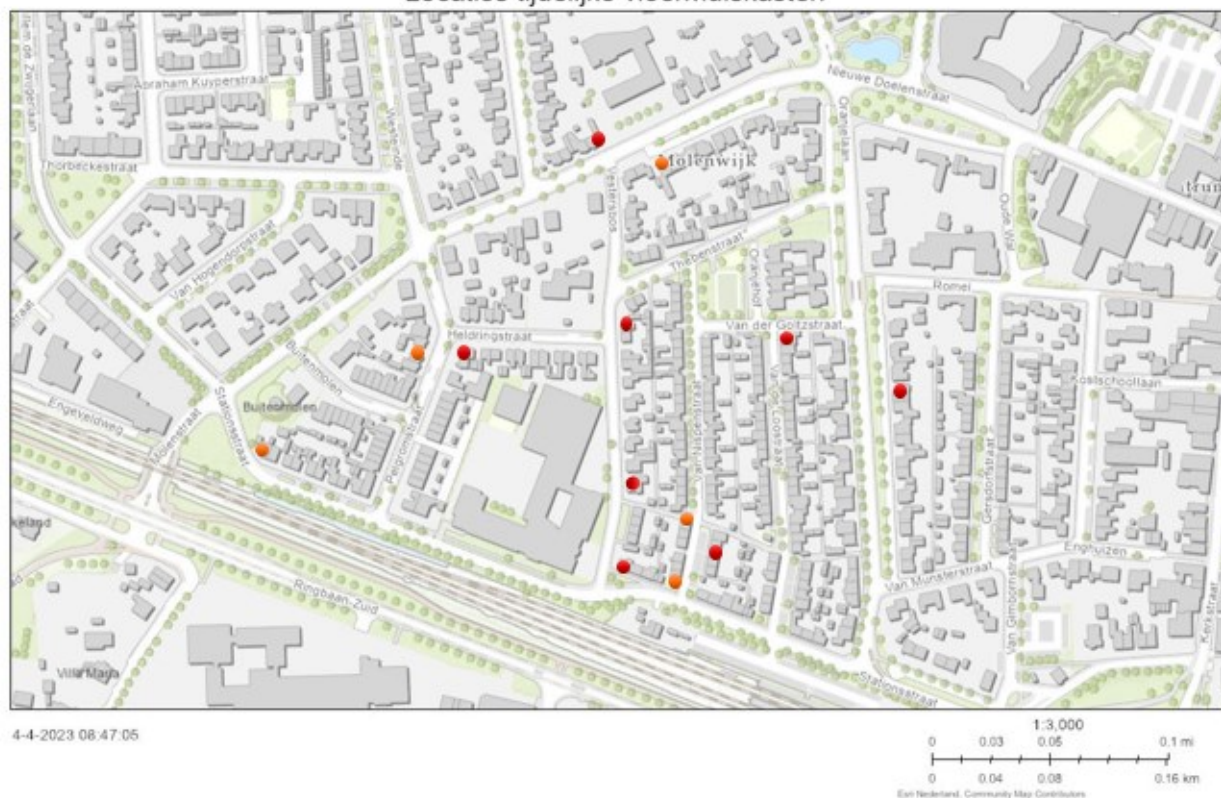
Locaties tijdelijke woonunitkasten

Abraham Kuyperstraat
Van de Zwigenlaan
Thorbeckestraat
Van Hogendorpstraat
Buitenmolen
Stationsstraat
Engelveldseweg
Molenstraat
Buitenmolen
Pelgromstraat
Heldringstraat
Westeinde
Vesterstoos
Molenwijk
Nieuwe Doelenstraat
Oranjelaan
Thebenstraat
Oranjehof
Van der Goltzstraat
Van Lier Loostraat
Romei
Kostschoollaan
Gersdorffstraat
Oude Wal
Enghuizen
Van Munsterstraat
Van Gemborenstraat
Kerkstraat
Ringbaan-Zuid
Stationsstraat
Villa Maria
keland
trum

4-4-2023 08:47:05

1:3,000
0 0.03 0.05 0.1 mi
0 0.04 0.08 0.16 km
Esri Nederland, Community Map Contributors